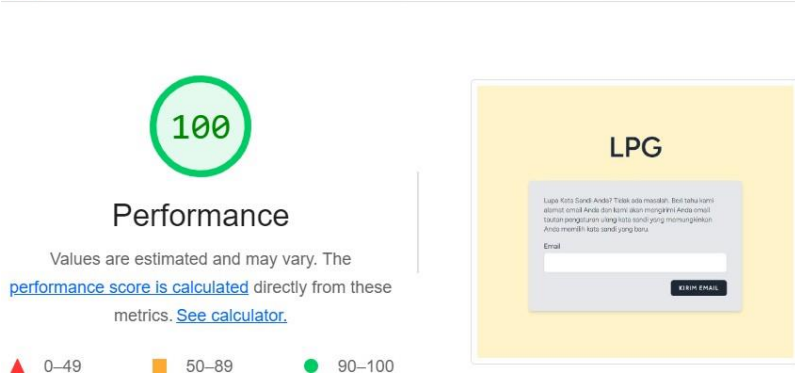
100

Performance

Values are estimated and may vary. The performance score is calculated directly from these metrics. See calculator.

0–49 50–89 90–100

LPG

Lupa Kata Sandi Anda? Tidak ada masalah. Beri tahu kami alamat email Anda dan kami akan mengirimi Anda email tautan pengaturan ulang kata sandi yang memungkinkan Anda memilih kata sandi yang baru.

Email

KIRIM EMAIL